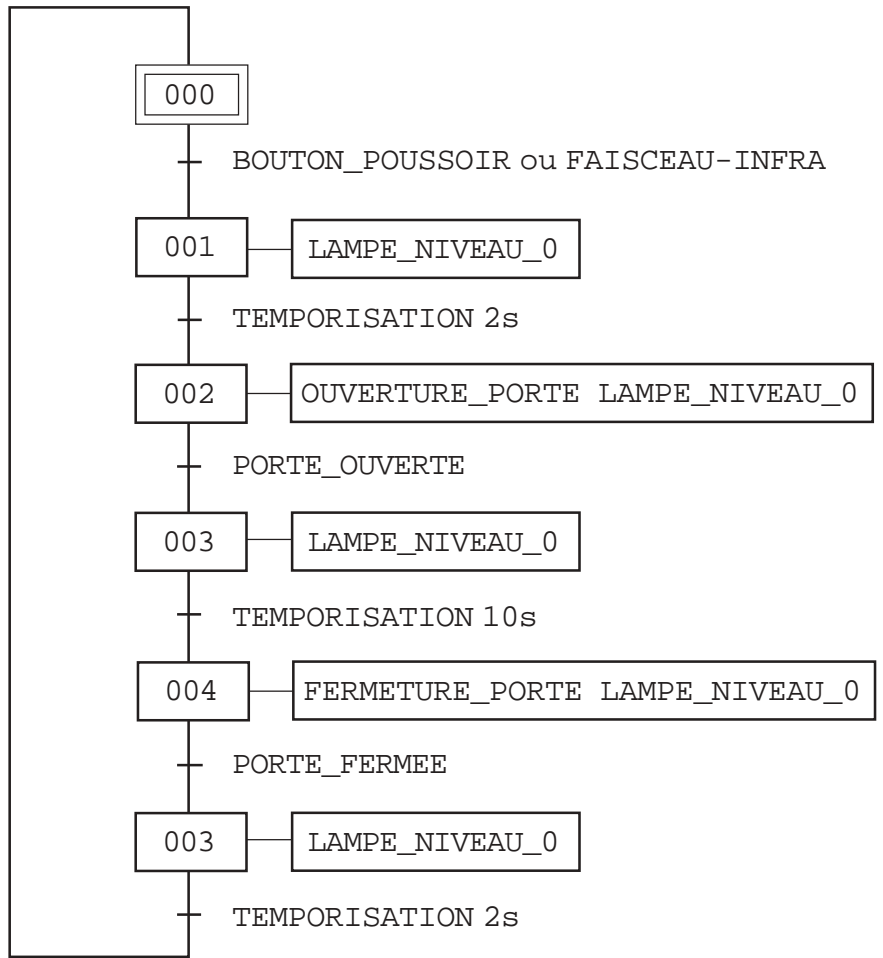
000

BOUTON_POUSSOIR ou FAISCEAU-INFRA

001 LAMPE_NIVEAU_0

TEMPORISATION 2s

002 OUVERTURE_PORTE LAMPE_NIVEAU_0

PORTE_OUVERTE

003 LAMPE_NIVEAU_0

TEMPORISATION 10s

004 FERMETURE_PORTE LAMPE_NIVEAU_0

PORTE_FERMEE

003 LAMPE_NIVEAU_0

TEMPORISATION 2s